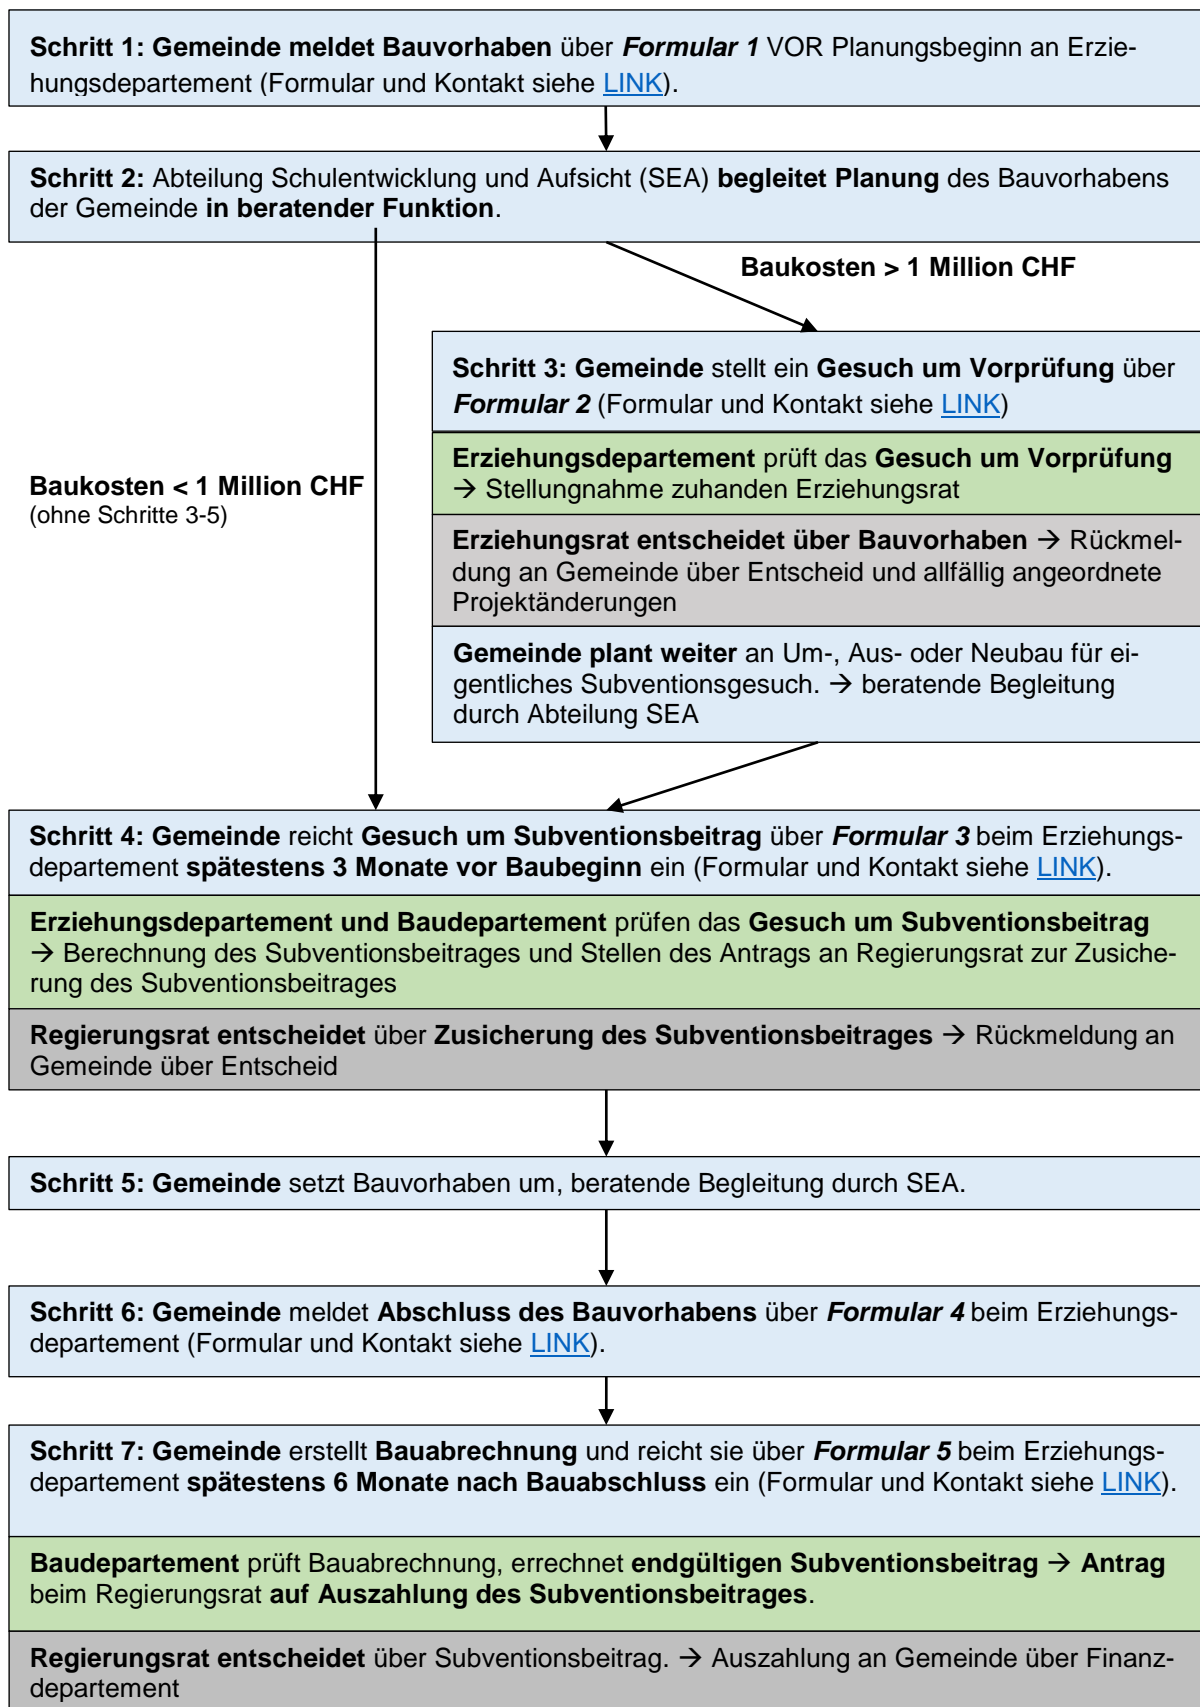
**Schritt 1: Gemeinde meldet Bauvorhaben** über ***Formular 1*** VOR Planungsbeginn an Erziehungsdepartement (Formular und Kontakt siehe LINK).

**Schritt 2:** Abteilung Schulentwicklung und Aufsicht (SEA) **begleitet Planung** des Bauvorhabens der Gemeinde **in beratender Funktion**.

**Baukosten > 1 Million CHF**

**Schritt 3: Gemeinde** stellt ein **Gesuch um Vorprüfung** über ***Formular 2*** (Formular und Kontakt siehe LINK)

**Erziehungsdepartement** prüft das **Gesuch um Vorprüfung** → Stellungnahme zuhanden Erziehungsrat

**Erziehungsrat entscheidet über Bauvorhaben** → Rückmeldung an Gemeinde über Entscheid und allfällig angeordnete Projektänderungen

**Gemeinde plant weiter** an Um-, Aus- oder Neubau für eigentliches Subventionsgesuch. → beratende Begleitung durch Abteilung SEA

**Baukosten < 1 Million CHF**
(ohne Schritte 3-5)

**Schritt 4: Gemeinde** reicht **Gesuch um Subventionsbeitrag** über ***Formular 3*** beim Erziehungsdepartement **spätestens 3 Monate vor Baubeginn** ein (Formular und Kontakt siehe LINK).

**Erziehungsdepartement und Baudepartement** prüfen das **Gesuch um Subventionsbeitrag** → Berechnung des Subventionsbeitrages und Stellen des Antrags an Regierungsrat zur Zusicherung des Subventionsbeitrages

**Regierungsrat entscheidet** über **Zusicherung des Subventionsbeitrages** → Rückmeldung an Gemeinde über Entscheid

**Schritt 5: Gemeinde** setzt Bauvorhaben um, beratende Begleitung durch SEA.

**Schritt 6: Gemeinde** meldet **Abschluss des Bauvorhabens** über ***Formular 4*** beim Erziehungsdepartement (Formular und Kontakt siehe LINK).

**Schritt 7: Gemeinde** erstellt **Bauabrechnung** und reicht sie über ***Formular 5*** beim Erziehungsdepartement **spätestens 6 Monate nach Bauabschluss** ein (Formular und Kontakt siehe LINK).

**Baudepartement** prüft Bauabrechnung, errechnet **endgültigen Subventionsbeitrag** → **Antrag** beim Regierungsrat **auf Auszahlung des Subventionsbeitrages**.

**Regierungsrat entscheidet** über Subventionsbeitrag. → Auszahlung an Gemeinde über Finanzdepartement